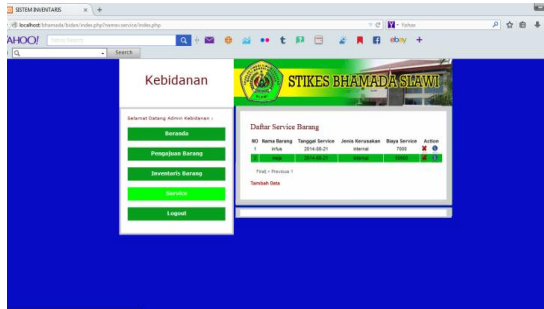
SISTEM INVENTARIS
localhost/bhamada/ilolan/index.php?name=service/index.php
Yahoo
YAHOO!
Search

Kebidanan
STIKES BHAMADA SLAWI

Selamat Datang Admin Kebidanan :
Beranda
Pengajuan Barang
Inventaris Barang
Service
Logout

Daftar Service Barang

| NO | Nama Barang | Tanggal Service | Jenis Kerusakan | Biaya Service | Action |
|---|---|---|---|---|---|
| 1 | tirfus | 2014-08-21 | internal | 7000 | |
| 2 | keja | 2014-08-21 | internal | 50000 | |

First | < Previous 1
Tambah Data